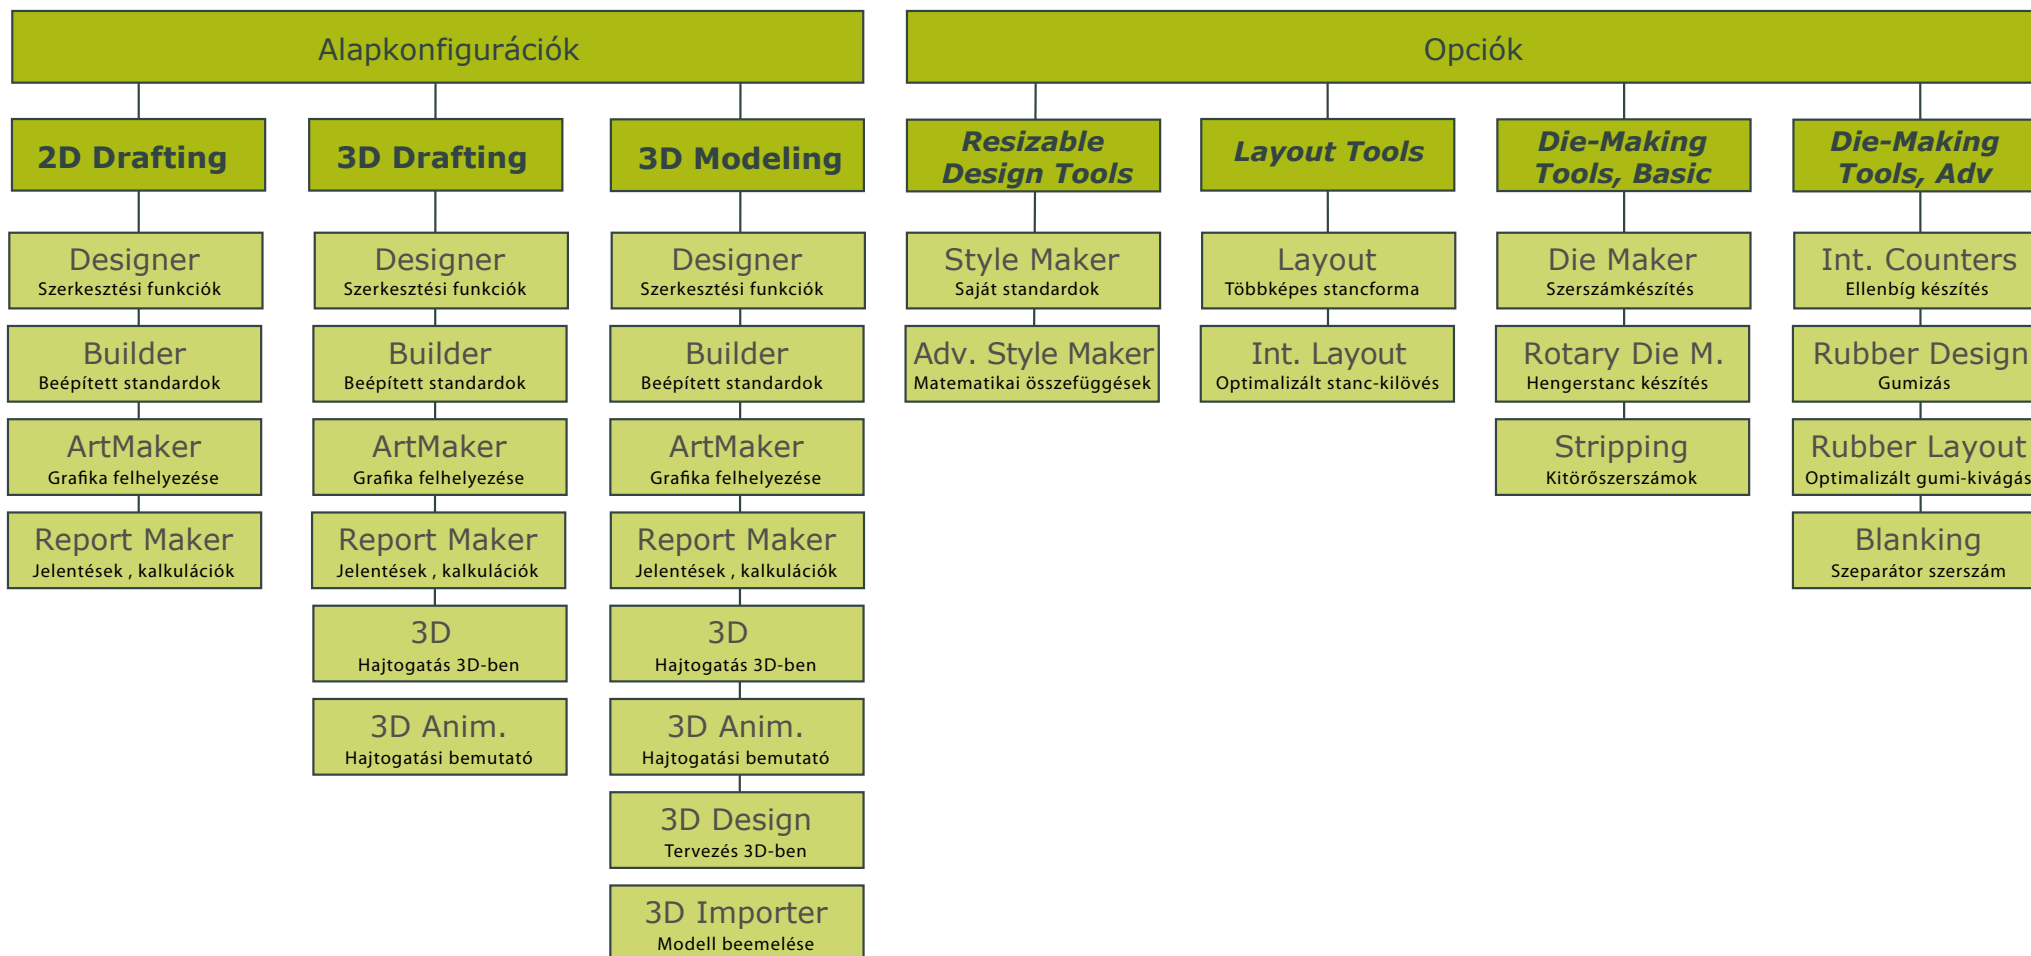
Alapkonfigurációk

2D Drafting

Designer
Szerkesztési funkciók

Builder
Beépített standardok

ArtMaker
Grafika felhelyezése

Report Maker
Jelentések , kalkulációk

3D Drafting

Designer
Szerkesztési funkciók

Builder
Beépített standardok

ArtMaker
Grafika felhelyezése

Report Maker
Jelentések , kalkulációk

3D
Hajtogatás 3D-ben

3D Anim.
Hajtogatási bemutató

3D Modeling

Designer
Szerkesztési funkciók

Builder
Beépített standardok

ArtMaker
Grafika felhelyezése

Report Maker
Jelentések , kalkulációk

3D
Hajtogatás 3D-ben

3D Anim.
Hajtogatási bemutató

3D Design
Tervezés 3D-ben

3D Importer
Modell beemelése

Opciók

Resizable Design Tools

Style Maker
Saját standardok

Adv. Style Maker
Matematikai összefüggések

Layout Tools

Layout
Többképes stancforma

Int. Layout
Optimalizált stanc-kilövés

Die-Making Tools, Basic

Die Maker
Szerszámkészítés

Rotary Die M.
Hengerstanc készítés

Stripping
Kitörőszerszámok

Die-Making Tools, Adv

Int. Counters
Ellenbíg készítés

Rubber Design
Gumizás

Rubber Layout
Optimalizált gumi-kivágás

Blanking
Szeparátor szerszám